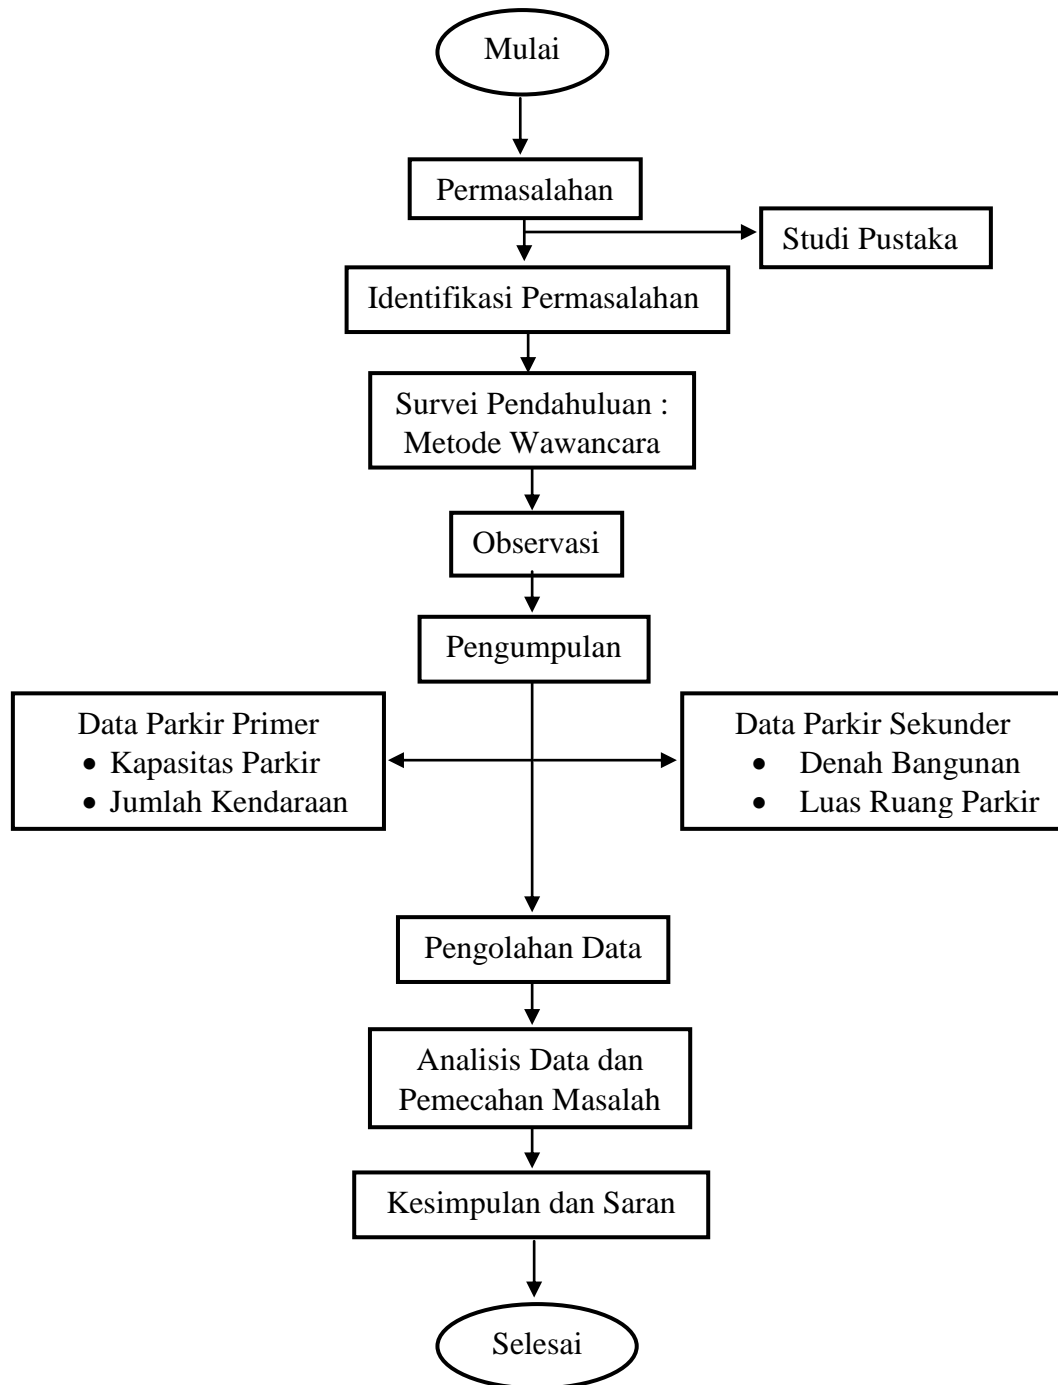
Mulai

Permasalahan

Studi Pustaka

Identifikasi Permasalahan

Survei Pendahuluan : Metode Wawancara

Observasi

Pengumpulan

Data Parkir Primer
• Kapasitas Parkir
• Jumlah Kendaraan

Data Parkir Sekunder
• Denah Bangunan
• Luas Ruang Parkir

Pengolahan Data

Analisis Data dan Pemecahan Masalah

Kesimpulan dan Saran

Selesai